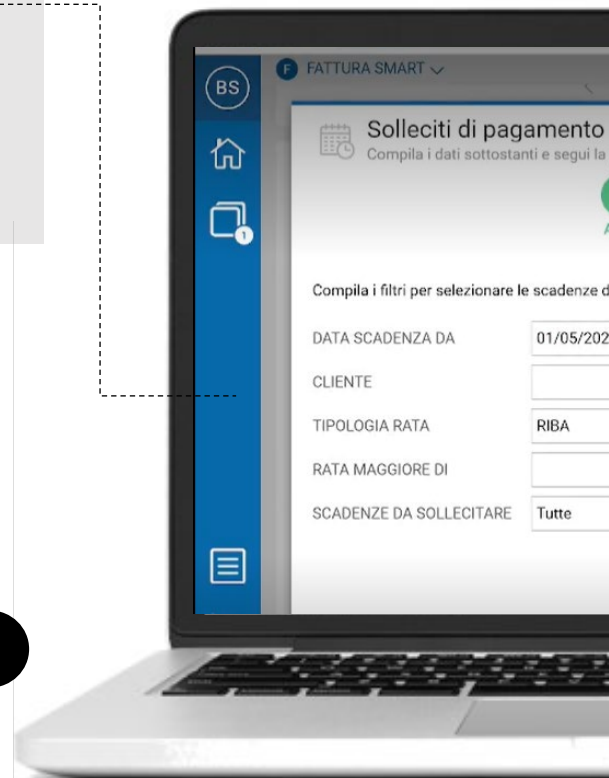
BS

1

F FATTURA SMART

Solleciti di pagamento
Compila i dati sottostanti e segui la

Compila i filtri per selezionare le scadenze d

DATA SCADENZA DA 01/05/202

CLIENTE

TIPOLOGIA RATA RIBA

RATA MAGGIORE DI

SCADENZE DA SOLLECITARE Tutte